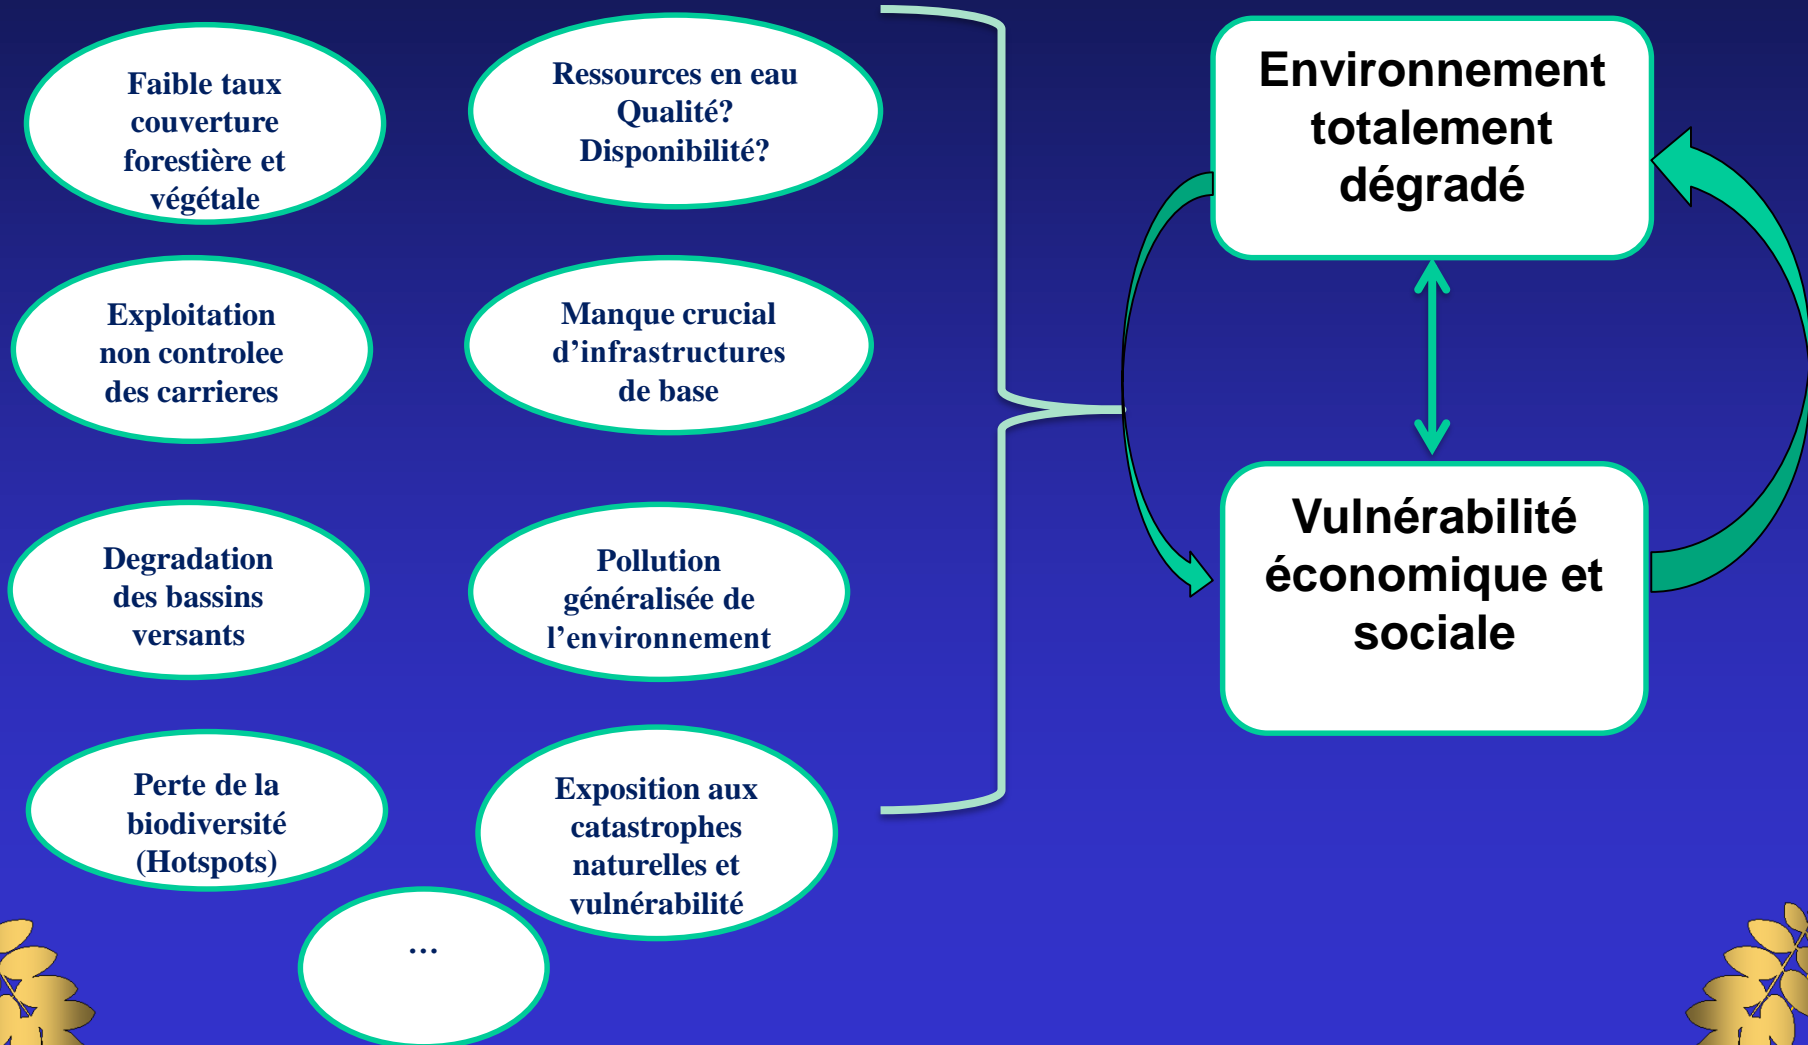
Faible taux couverture forestière et végétale

Ressources en eau Qualité? Disponibilité?

Exploitation non controlee des carrieres

Manque crucial d'infrastructures de base

Degradation des bassins versants

Pollution généralisée de l'environnement

Perte de la biodiversité (Hotspots)

Exposition aux catastrophes naturelles et vulnérabilité

…

Environnement totalement dégradé

Vulnérabilité économique et sociale